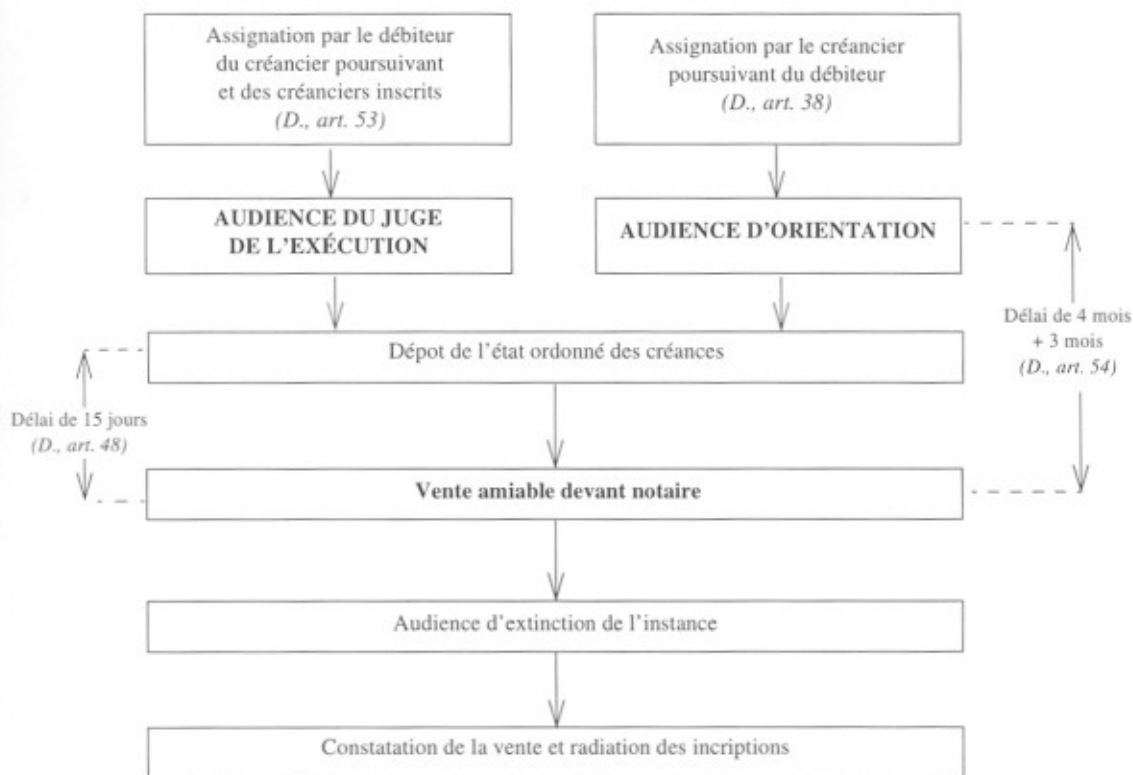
Assignation par le débiteur du créancier poursuivant et des créanciers inscrits
(D., art. 53)

Assignation par le créancier poursuivant du débiteur
(D., art. 38)

AUDIENCE DU JUGE DE L'EXÉCUTION

AUDIENCE D'ORIENTATION

Délai de 4 mois + 3 mois
(D., art. 54)

Dépot de l'état ordonné des créances

Délai de 15 jours
(D., art. 48)

Vente amiable devant notaire

Audience d'extinction de l'instance

Constatation de la vente et radiation des incriptions